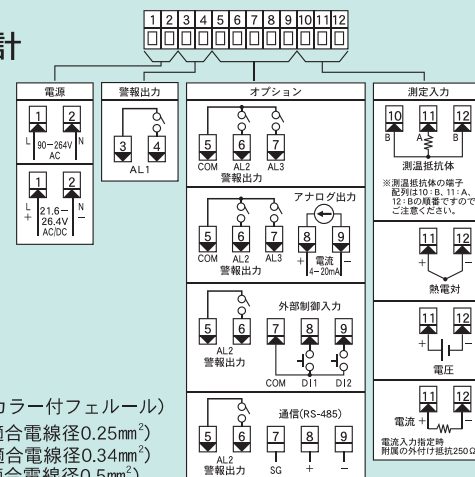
計

1 2 3 4 5 6 7 8 9 10 11 12

電源

1 2
L 90~264V AC N

1 2
L + 21.6~26.4V AC/DC N −

警報出力

3 4
AL1

オプション

5 6 7
COM AL2 AL3
警報出力

アナログ出力
5 6 7 8 9
COM AL2 AL3 + 電流 4~20mA −
警報出力

外部制御入力
5 6 7 8 9
AL2
警報出力
COM DI1 DI2

通信(RS-485)
5 6 7 8 9
AL2
警報出力
SG + −

測定入力

10 11 12
B A B
測温抵抗体

※測温抵抗体の端子配列は10:B、11:A、12:Bの順番ですのでご注意ください。

11 12
+ −
熱電対

11 12
+ −
電圧

11 12
電流 + −

電流入力指定時
附属の外付け抵抗250Ω

カラー付フェルール)
適合電線径0.25mm$^2$)
適合電線径0.34mm$^2$)
適合電線径0.5mm$^2$)